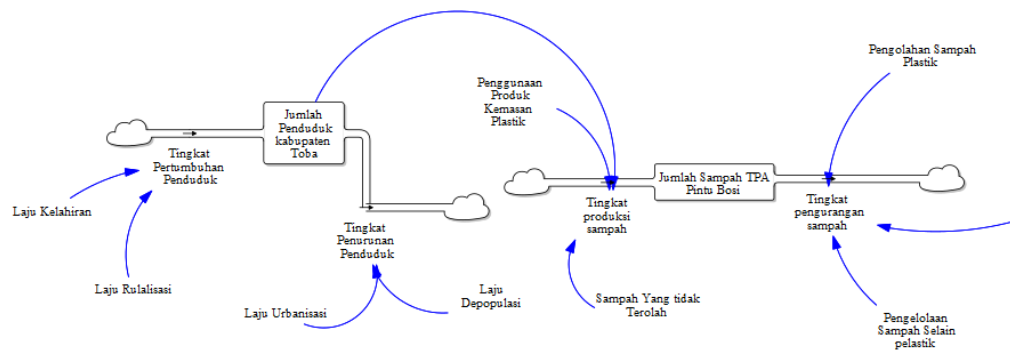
Jumlah Penduduk kabupaten Toba

Tingkat Pertumbuhan Penduduk

Laju Kelahiran

Laju Rulalisasi

Tingkat Penurunan Penduduk

Laju Urbanisasi

Laju Depopulasi

Penggunaan Produk Kemasan Plastik

Jumlah Sampah TPA Pintu Bosi

Tingkat produksi sampah

Sampah Yang tidak Terolah

Pengolahan Sampah Plastik

Tingkat pengurangan sampah

Pengelolaan Sampah Selain pelastik